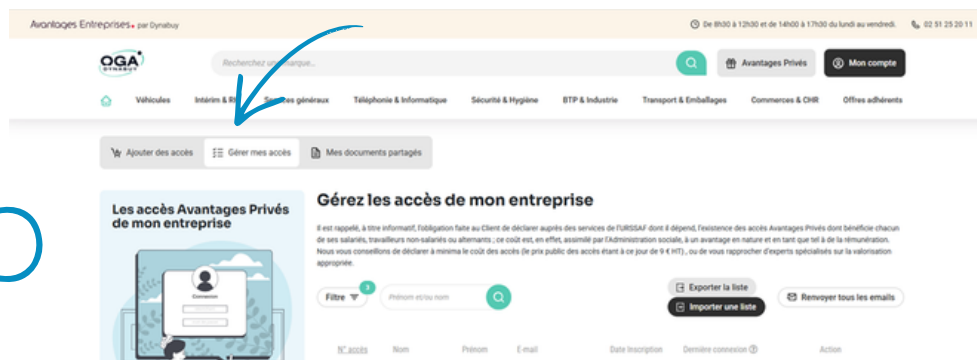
Avantages Entreprises par Dynabuy

De 8h30 à 12h30 et de 14h00 à 17h30 du lundi au vendredi. 02 51 25 20 11

OGA DYNABUY

Recherchez une marque...

Avantages Privés

Mon compte

Véhicules Intérim & RH Services généraux Téléphonie & Informatique Sécurité & Hygiène BTP & Industrie Transport & Emballages Commerces & CHR Offres adhérents

Ajouter des accès Gérer mes accès Mes documents partagés

Les accès Avantages Privés de mon entreprise

Connexion

Gérez les accès de mon entreprise

Il est rappelé, à titre informatif, l'obligation faite au Client de déclarer auprès des services de l'URSSAF dont il dépend, l'existence des accès Avantages Privés dont bénéficie chacun de ses salariés, travailleurs non-salariés ou alternants ; ce coût est, en effet, assimilé par l'Administration sociale, à un avantage en nature et en tant que tel à de la rémunération. Nous vous conseillons de déclarer à minima le coût des accès (le prix public des accès étant à ce jour de 9 € HT), ou de vous rapprocher d'experts spécialisés sur la valorisation appropriée.

Filtre 3 Prénom et/ou nom

Exporter la liste

Importer une liste

Renvoyer tous les emails

N° accès Nom Prénom E-mail Date Inscription Dernière connexion Action